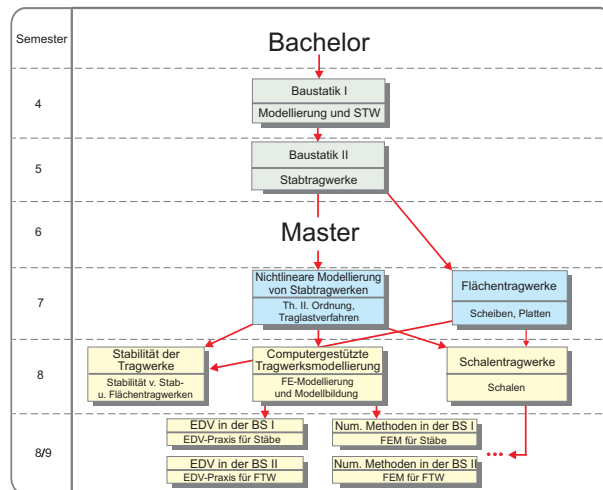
| Semester | |
|---|---|
| | Bachelor |
| 4 | Baustatik I / Modellierung und STW |
| 5 | Baustatik II / Stabtragwerke |
| 6 | Master |
| 7 | Nichtlineare Modellierung von Stabtragwerken / Th. II. Ordnung, Traglastverfahren; Flächentragwerke / Scheiben, Platten |
| 8 | Stabilität der Tragwerke / Stabilität v. Stab- u. Flächentragwerken; Computergestützte Tragwerksmodellierung / FE-Modellierung und Modellbildung; Schalentragwerke / Schalen |
| 8/9 | EDV in der BS I / EDV-Praxis für Stäbe; Num. Methoden in der BS I / FEM für Stäbe; EDV in der BS II / EDV-Praxis für FTW; Num. Methoden in der BS II / FEM für FTW; ••• |